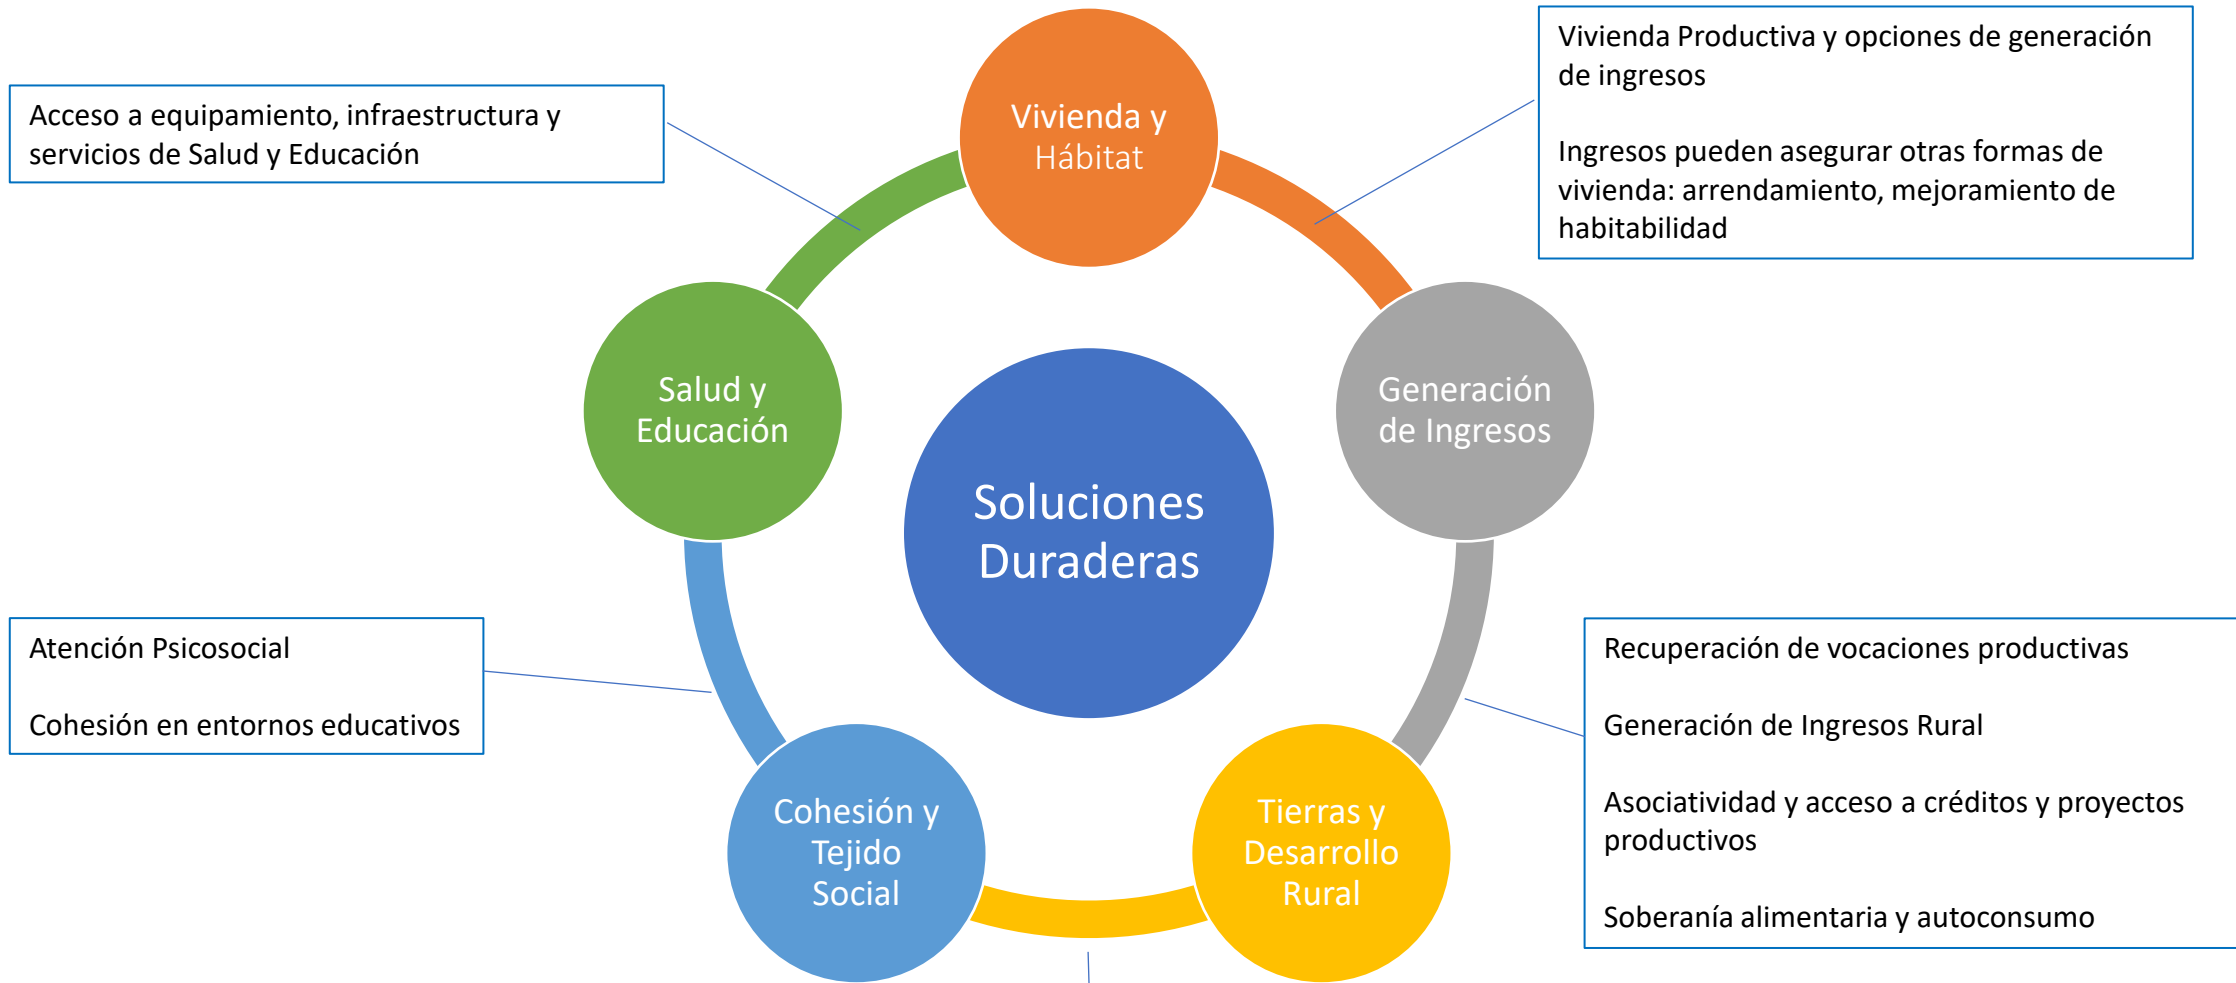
Acceso a equipamiento, infraestructura y servicios de Salud y Educación

Vivienda y Hábitat

Vivienda Productiva y opciones de generación de ingresos

Ingresos pueden asegurar otras formas de vivienda: arrendamiento, mejoramiento de habitabilidad

Salud y Educación

Soluciones Duraderas

Generación de Ingresos

Atención Psicosocial

Cohesión en entornos educativos

Recuperación de vocaciones productivas

Generación de Ingresos Rural

Asociatividad y acceso a créditos y proyectos productivos

Soberanía alimentaria y autoconsumo

Cohesión y Tejido Social

Tierras y Desarrollo Rural